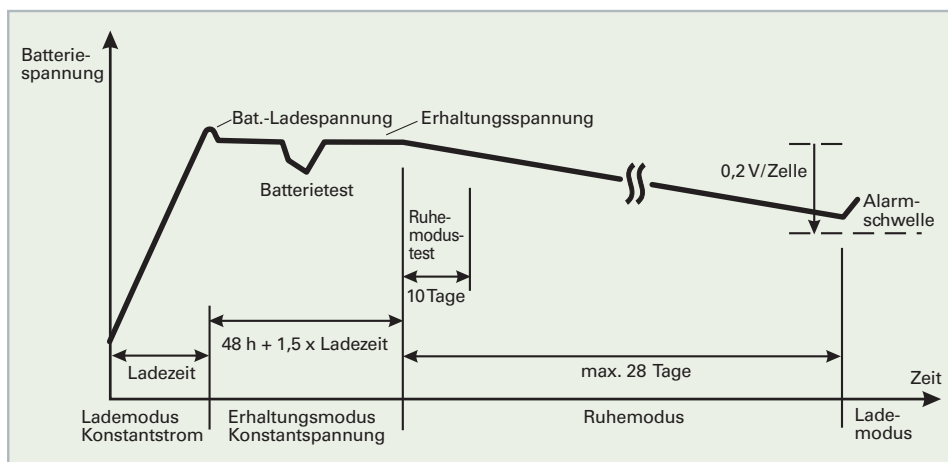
Batteriespannung

Bat.-Ladespannung

Erhaltungsspannung

Batterietest

Ruhemodustest

10 Tage

0,2 V/Zelle

Alarmschwelle

Ladezeit

48 h + 1,5 x Ladezeit

max. 28 Tage

Zeit

Lademodus Konstantstrom

Erhaltungsmodus Konstantspannung

Ruhemodus

Lademodus